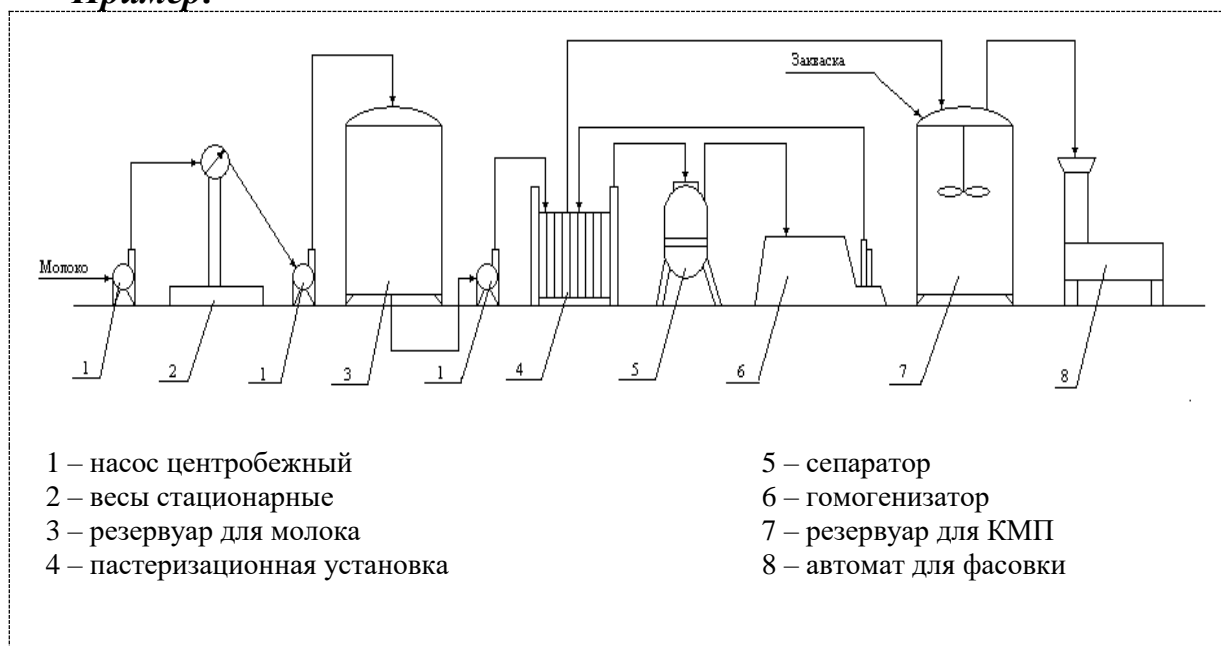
Пример:

Закваска

Молоко

1
2
1
3
1
4
5
6
7
8

1 – насос центробежный
2 – весы стационарные
3 – резервуар для молока
4 – пастеризационная установка

5 – сепаратор
6 – гомогенизатор
7 – резервуар для КМП
8 – автомат для фасовки